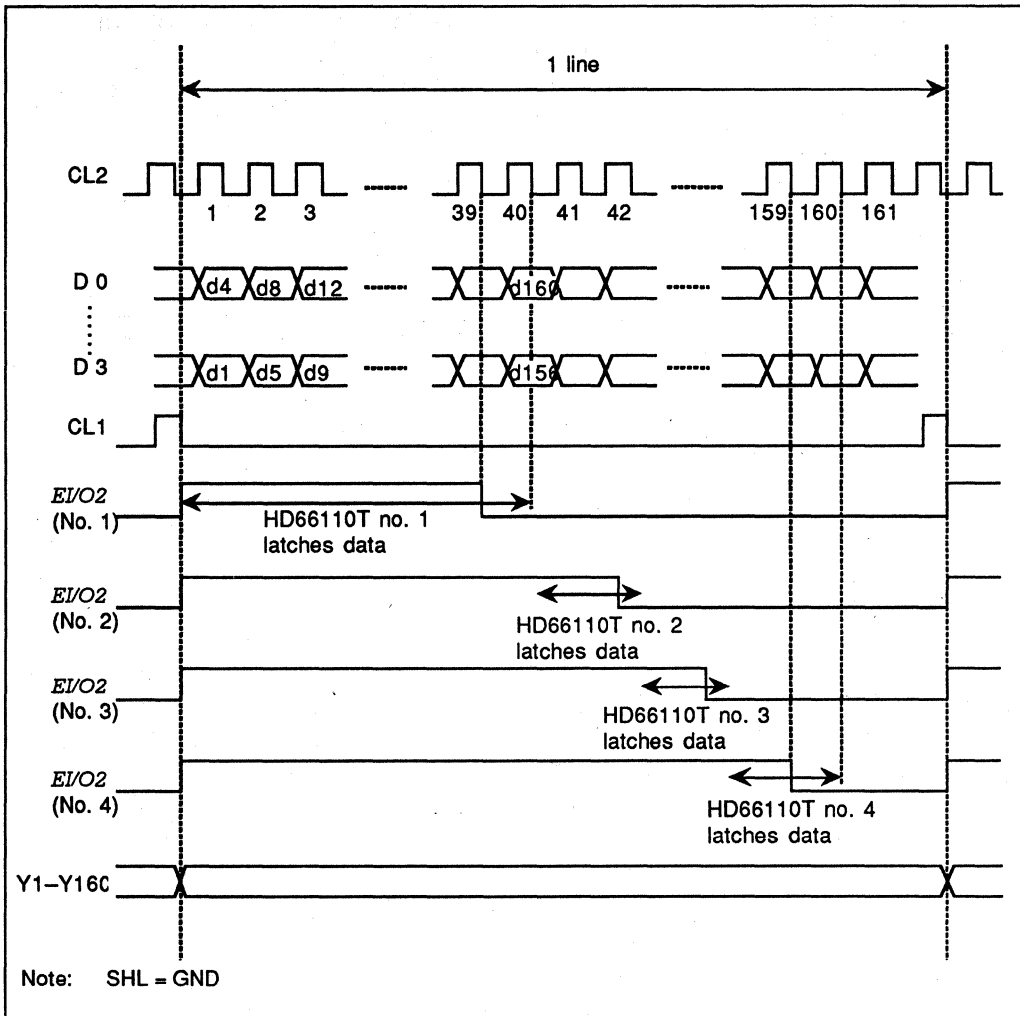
1 line

CL2

1 2 3 39 40 41 42 159 160 161

D 0

d4 d8 d12 d160

D 3

d1 d5 d9 d156

CL1

EI/O2
(No. 1)

HD66110T no. 1
latches data

EI/O2
(No. 2)

HD66110T no. 2
latches data

EI/O2
(No. 3)

HD66110T no. 3
latches data

EI/O2
(No. 4)

HD66110T no. 4
latches data

Y1–Y160

Note: SHL = GND